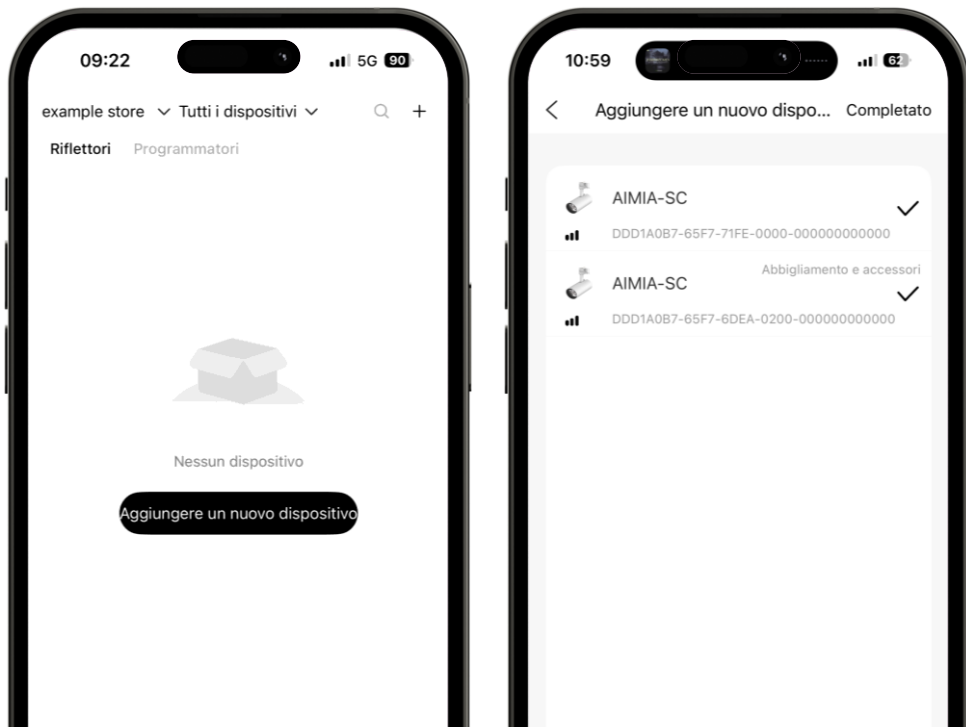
09:22 5G 90

example store Tutti i dispositivi

Riflettori Programmatori

Nessun dispositivo

Aggiungere un nuovo dispositivo

10:59 62

Aggiungere un nuovo dispo... Completato

AIMIA-SC
DDD1A0B7-65F7-71FE-0000-000000000000

Abbigliamento e accessori
AIMIA-SC
DDD1A0B7-65F7-6DEA-0200-000000000000